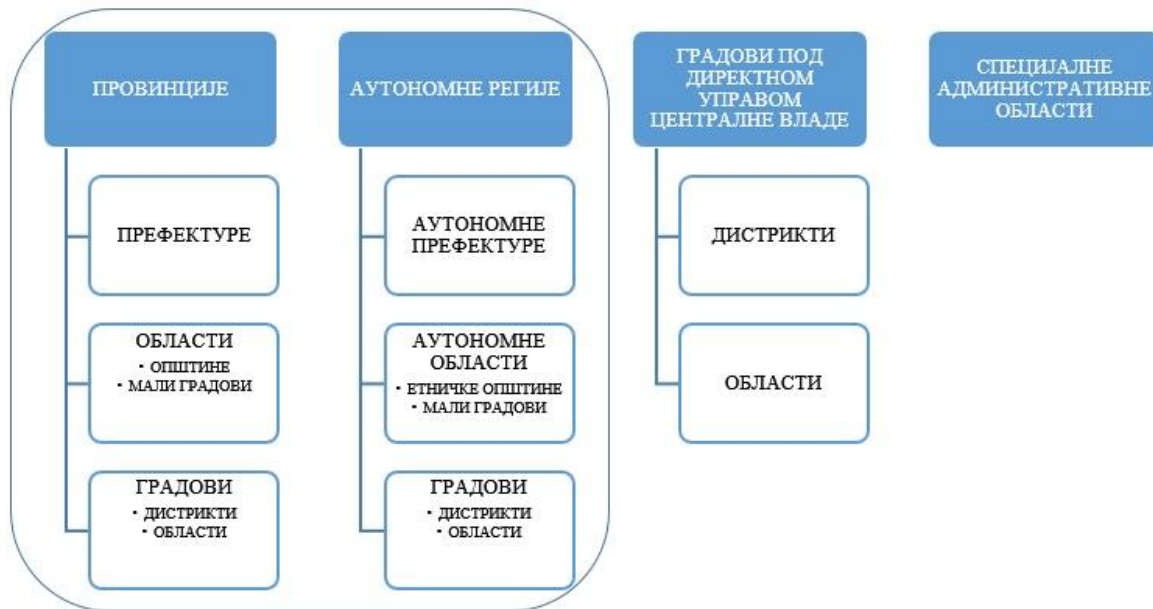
ПРОВИНЦИЈЕ

ПРЕФЕКТУРЕ

ОБЛАСТИ
• ОПШТИНЕ
• МАЛИ ГРАДОВИ

ГРАДОВИ
• ДИСТРИКТИ
• ОБЛАСТИ

АУТОНОМНЕ РЕГИЈЕ

АУТОНОМНЕ ПРЕФЕКТУРЕ

АУТОНОМНЕ ОБЛАСТИ
• ЕТНИЧКЕ ОПШТИНЕ
• МАЛИ ГРАДОВИ

ГРАДОВИ
• ДИСТРИКТИ
• ОБЛАСТИ

ГРАДОВИ ПОД ДИРЕКТНОМ УПРАВОМ ЦЕНТРАЛНЕ ВЛАДЕ

ДИСТРИКТИ

ОБЛАСТИ

СПЕЦИЈАЛНЕ АДМИНИСТРАТИВНЕ ОБЛАСТИ